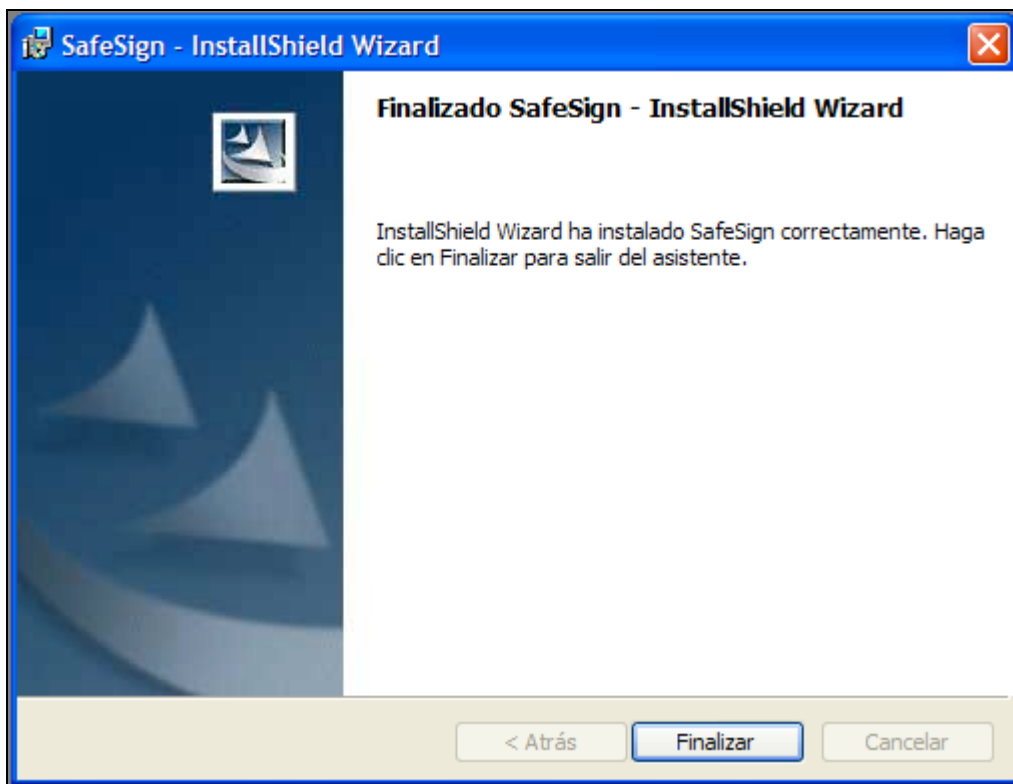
SafeSign - InstallShield Wizard

Finalizado SafeSign - InstallShield Wizard

InstallShield Wizard ha instalado SafeSign correctamente. Haga clic en Finalizar para salir del asistente.

< Atrás

Finalizar

Cancelar